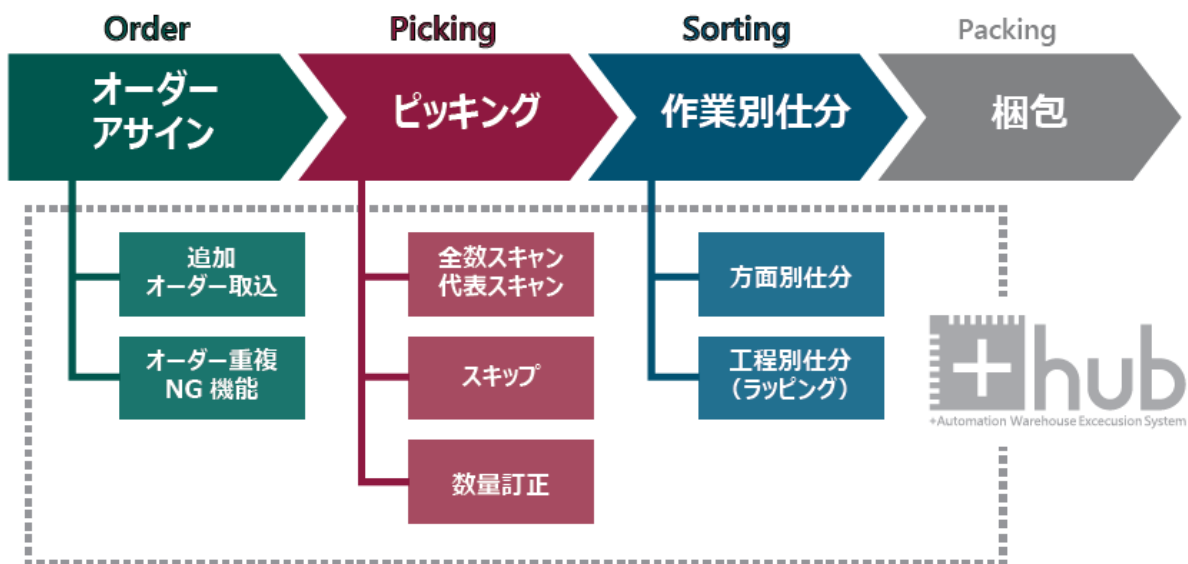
Order
オーダーアサイン

Picking
ピッキング

Sorting
作業別仕分

Packing
梱包

追加オーダー取込

オーダー重複NG 機能

全数スキャン
代表スキャン

スキップ

数量訂正

方面別仕分

工程別仕分
（ラッピング）

+hub
+Automation Warehouse Excecusion System